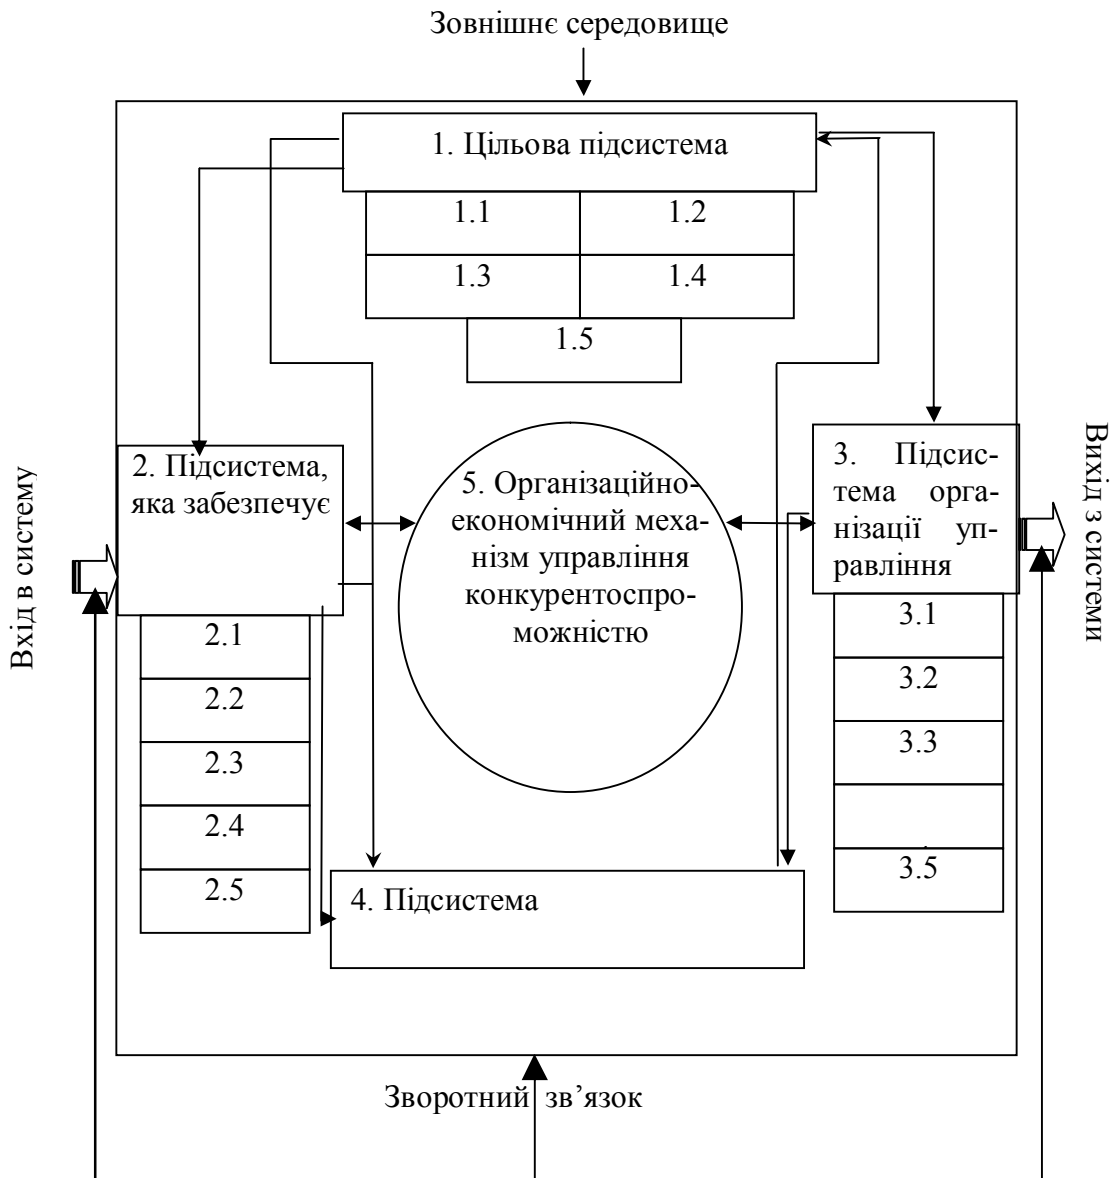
Зовнішнє середовище

1. Цільова підсистема

| 1.1 | 1.2 |
|---|---|
| 1.3 | 1.4 |

1.5

Вхід в систему

2. Підсистема, яка забезпечує

2.1

2.2

2.3

2.4

2.5

5. Організаційно-економічний механізм управління конкурентоспроможністю

3. Підсистема організації управління

3.1

3.2

3.3

3.5

Вихід з системи

4. Підсистема

Зворотний зв'язок